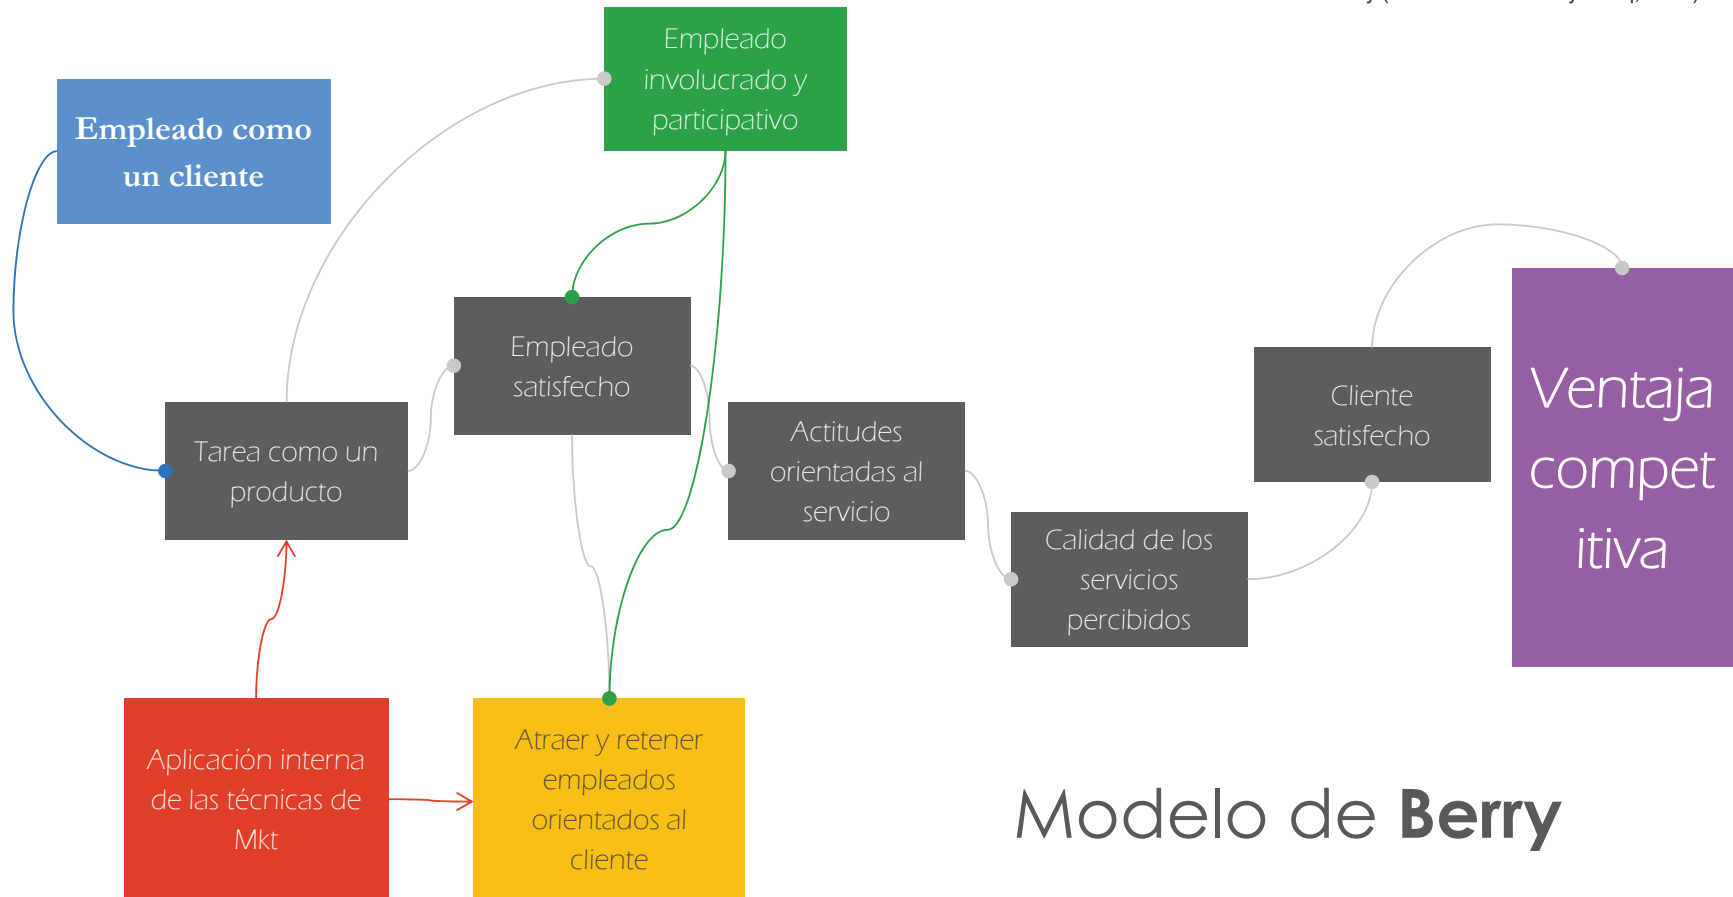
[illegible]

Empleado involucrado y participativo

Empleado como un cliente

Empleado satisfecho

Cliente satisfecho

Ventaja compet itiva

Tarea como un producto

Actitudes orientadas al servicio

Calidad de los servicios percibidos

Aplicación interna de las técnicas de Mkt

Atraer y retener empleados orientados al cliente

Modelo de **Berry**